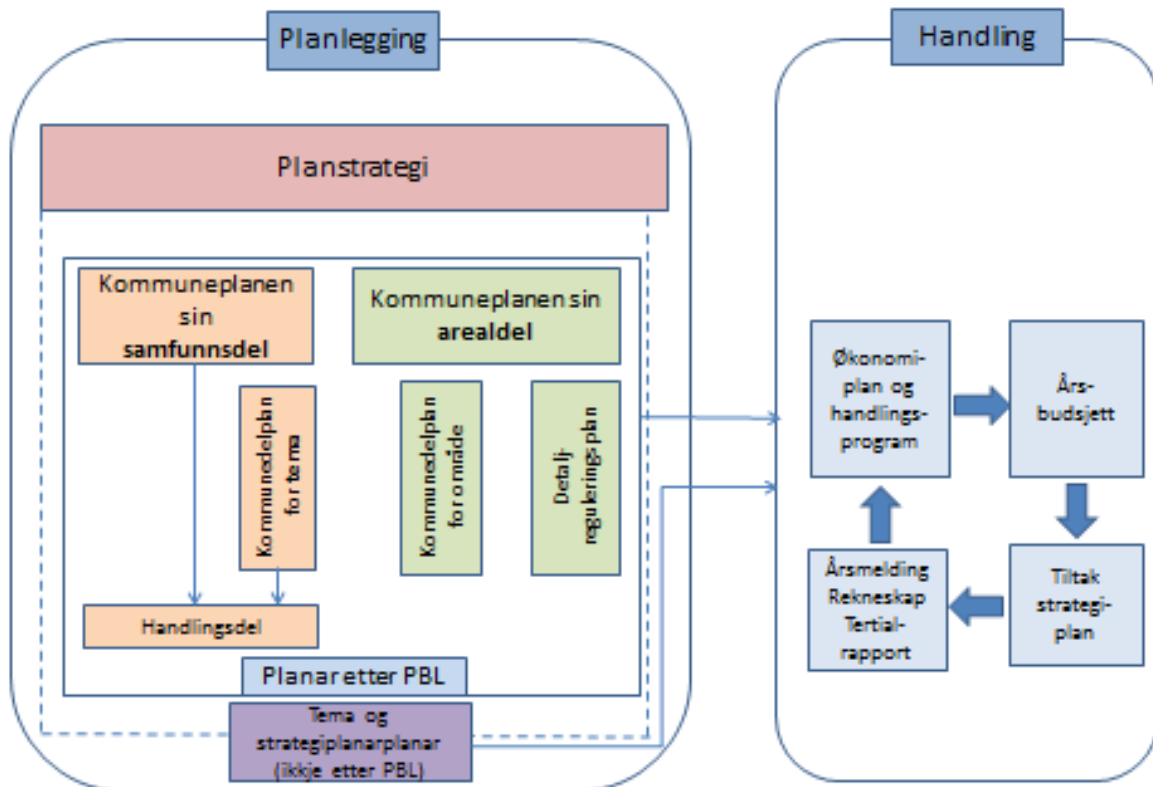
Planlegging

Handling

Planstrategi

Kommuneplanen sin **samfunnsdel**

Kommuneplanen sin **arealdel**

Kommunedelplan for tema

Kommunedelplan for område

Detalj-reguleringsplan

Handlingsdel

Planar etter PBL

Tema og strategiplanarplanar (ikkje etter PBL)

Økonomi-plan og handlings-program

Års-budsjett

Tiltak strategi-plan

Årsmelding Rekneskap Tertial-rapport